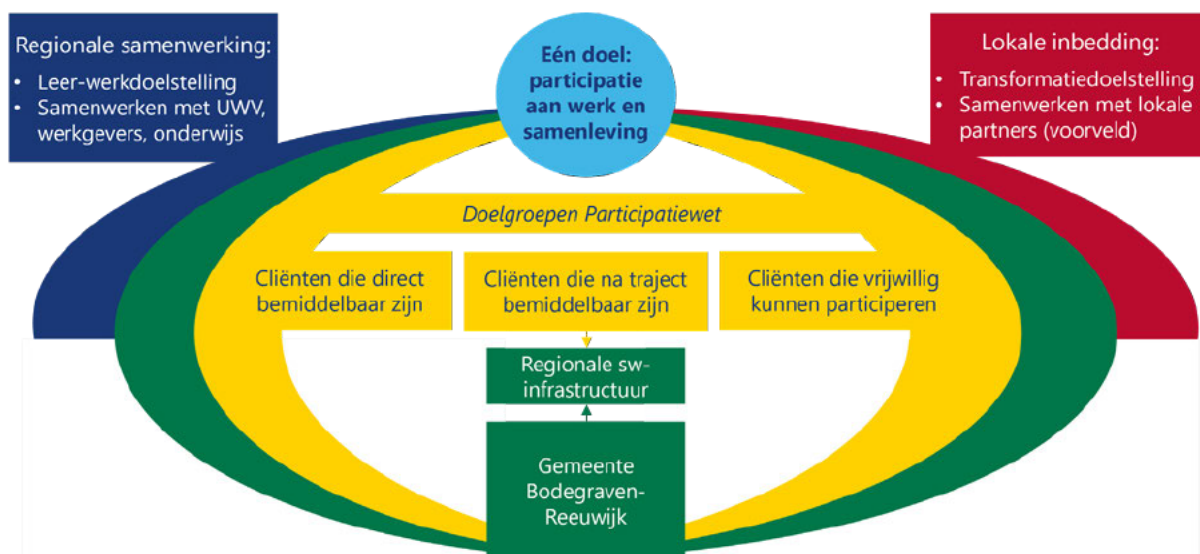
Regionale samenwerking:
- Leer-werkdoelstelling
- Samenwerken met UWV, werkgevers, onderwijs

Eén doel: participatie aan werk en samenleving

Lokale inbedding:
- Transformatiedoelstelling
- Samenwerken met lokale partners (voorveld)

Doelgroepen Participatiewet

Cliënten die direct bemiddelbaar zijn

Cliënten die na traject bemiddelbaar zijn

Cliënten die vrijwillig kunnen participeren

Regionale sw-infrastructuur

Gemeente Bodegraven-Reeuwijk